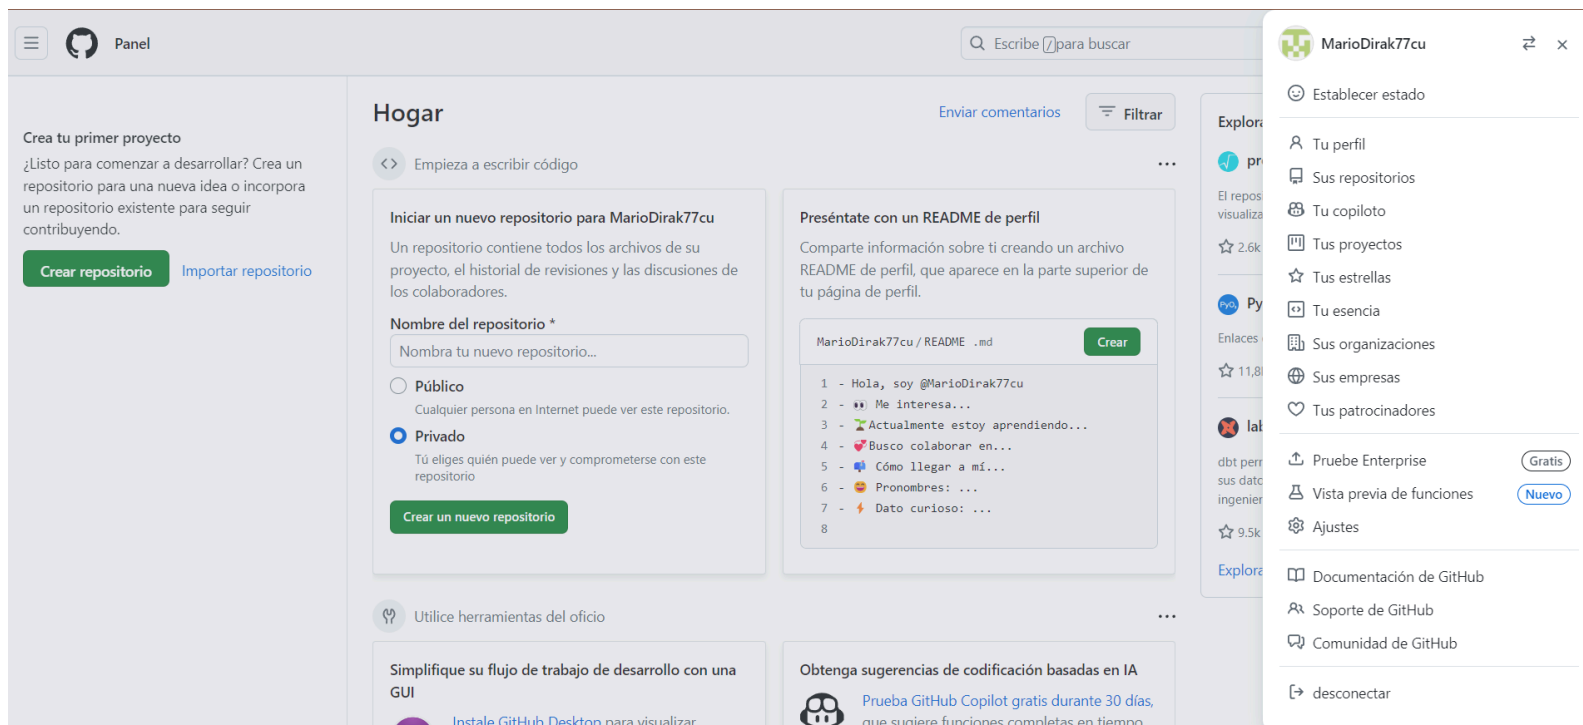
Panel

Escribe / para buscar

Crea tu primer proyecto
¿Listo para comenzar a desarrollar? Crea un repositorio para una nueva idea o incorpora un repositorio existente para seguir contribuyendo.

Crear repositorio
Importar repositorio

Hogar
Enviar comentarios
Filtrar

Empieza a escribir código

Iniciar un nuevo repositorio para MarioDirak77cu
Un repositorio contiene todos los archivos de su proyecto, el historial de revisiones y las discusiones de los colaboradores.

Nombre del repositorio *
Nombra tu nuevo repositorio...

Público
Cualquier persona en Internet puede ver este repositorio.

Privado
Tú eliges quién puede ver y comprometerse con este repositorio

Crear un nuevo repositorio

Preséntate con un README de perfil
Comparte información sobre ti creando un archivo README de perfil, que aparece en la parte superior de tu página de perfil.

MarioDirak77cu / README .md
Crear

1 - Hola, soy @MarioDirak77cu
2 - 👀 Me interesa...
3 - 🌱Actualmente estoy aprendiendo...
4 - 💞️Busco colaborar en...
5 - 📫 Cómo llegar a mí...
6 - 😄 Pronombres: ...
7 - ⚡ Dato curioso: ...
8

Utilice herramientas del oficio

Simplifique su flujo de trabajo de desarrollo con una GUI
Instale GitHub Desktop para visualizar

Obtenga sugerencias de codificación basadas en IA
Prueba GitHub Copilot gratis durante 30 días, que sugiere funciones completas en tiempo

Explora
pr
El repos
visualiza
2.6k
Py
Enlaces
11,8
lab
dbt perr
sus dato
ingenier
9.5k
Explora

MarioDirak77cu

Establecer estado
Tu perfil
Sus repositorios
Tu copiloto
Tus proyectos
Tus estrellas
Tu esencia
Sus organizaciones
Sus empresas
Tus patrocinadores
Pruebe Enterprise Gratis
Vista previa de funciones Nuevo
Ajustes
Documentación de GitHub
Soporte de GitHub
Comunidad de GitHub
desconectar